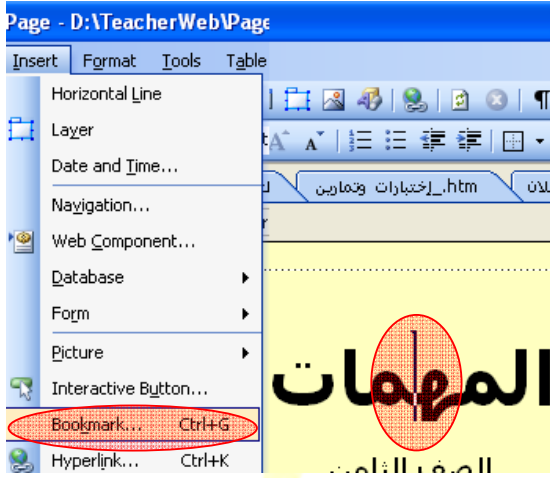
Page - D:\TeacherWeb\Page

Insert Format Tools Table

Horizontal Line
Layer
Date and Time...
Navigation...
Web Component...
Database
Form
Picture
Interactive Button...
Bookmark... Ctrl+G
Hyperlink... Ctrl+K

اختبارات وتمارين_.htm

المهمات

الصف الثامن